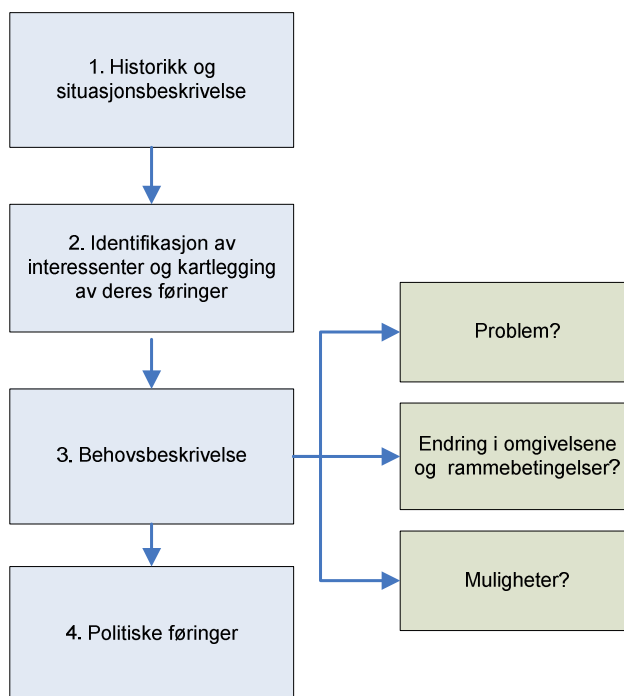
1. Historikk og situasjonsbeskrivelse

2. Identifikasjon av interessenter og kartlegging av deres føringer

3. Behovsbeskrivelse

4. Politiske føringer

Problem?

Endring i omgivelsene og rammebetingelser?

Muligheter?